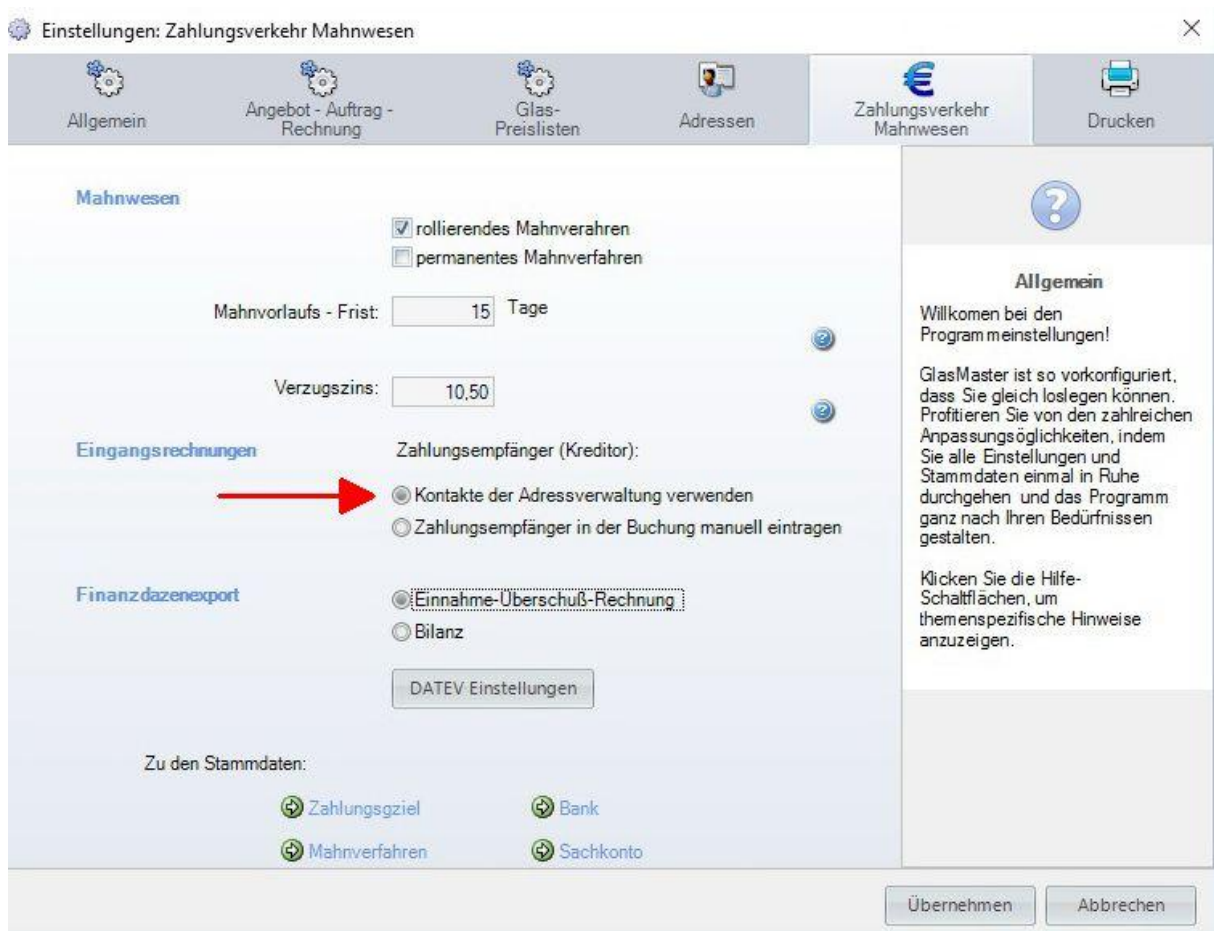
Einstellungen: Zahlungsverkehr Mahnwesen

×

Allgemein

Angebot - Auftrag - Rechnung

Glas-Preislisten

Adressen

Zahlungsverkehr Mahnwesen

Drucken

Mahnwesen

rollierendes Mahnverahren

permanentes Mahnverfahren

Mahnvorlaufs - Frist: 15 Tage

Verzugszins: 10,50

Eingangsrechnungen

Zahlungsempfänger (Kreditor):

Kontakte der Adressverwaltung verwenden

Zahlungsempfänger in der Buchung manuell eintragen

Finanzdazenexport

Einnahme-Überschuß-Rechnung

Bilanz

DATEV Einstellungen

Zu den Stammdaten:

Zahlungsgziel

Bank

Mahnverfahren

Sachkonto

Allgemein

Willkomen bei den Programmeinstellungen!

GlasMaster ist so vorkonfiguriert, dass Sie gleich loslegen können. Profitieren Sie von den zahlreichen Anpassungsöglichkeiten, indem Sie alle Einstellungen und Stammdaten einmal in Ruhe durchgehen und das Programm ganz nach Ihren Bedürfnissen gestalten.

Klicken Sie die Hilfe-Schaltflächen, um themenspezifische Hinweise anzuzeigen.

Übernehmen

Abbrechen